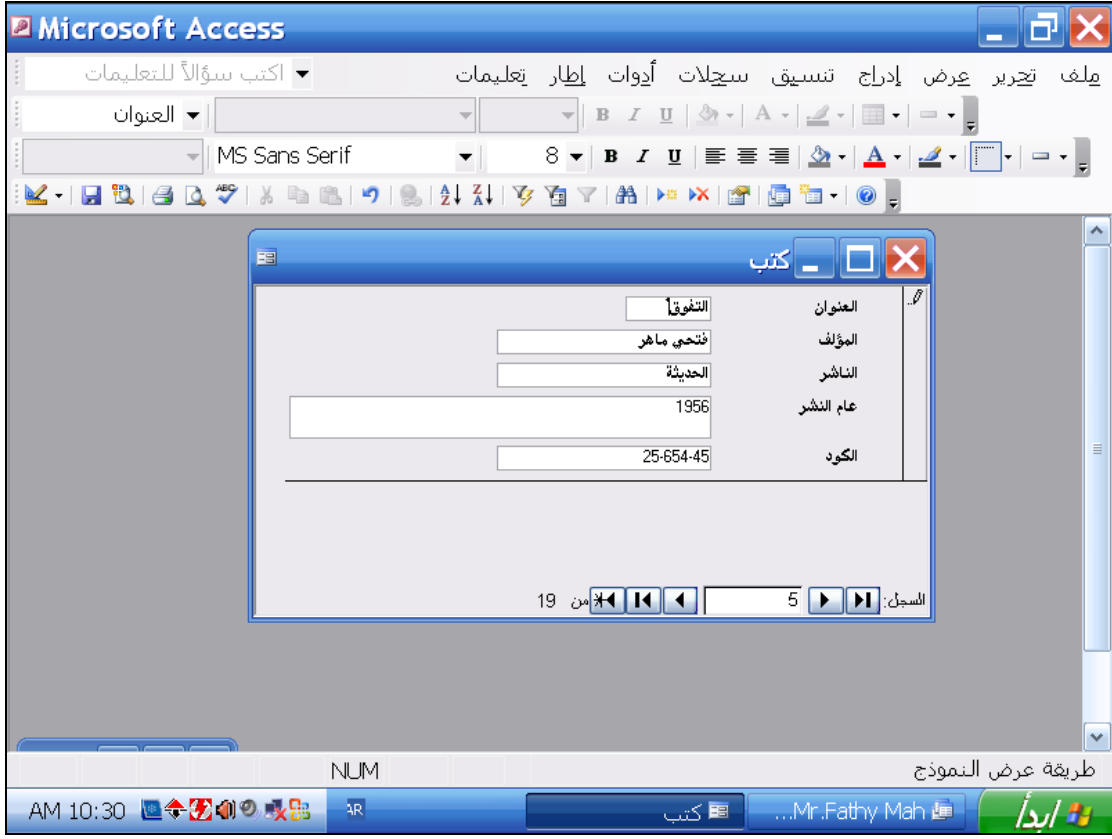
Microsoft Access

ملف تحرير عرض إدراج تنسيق سجلات أدوات إطار تعليمات

اكتب سؤالاً للتعليمات

العنوان

MS Sans Serif

8

كتب

العنوان التفوق

المؤلف فتحي ماهر

الناشر الحديثة

عام النشر 1956

الكود 25-654-45

السجل: 5 من 19

طريقة عرض النموذج

NUM

ابدأ

Mr.Fathy Mah...

كتب

AR

AM 10:30